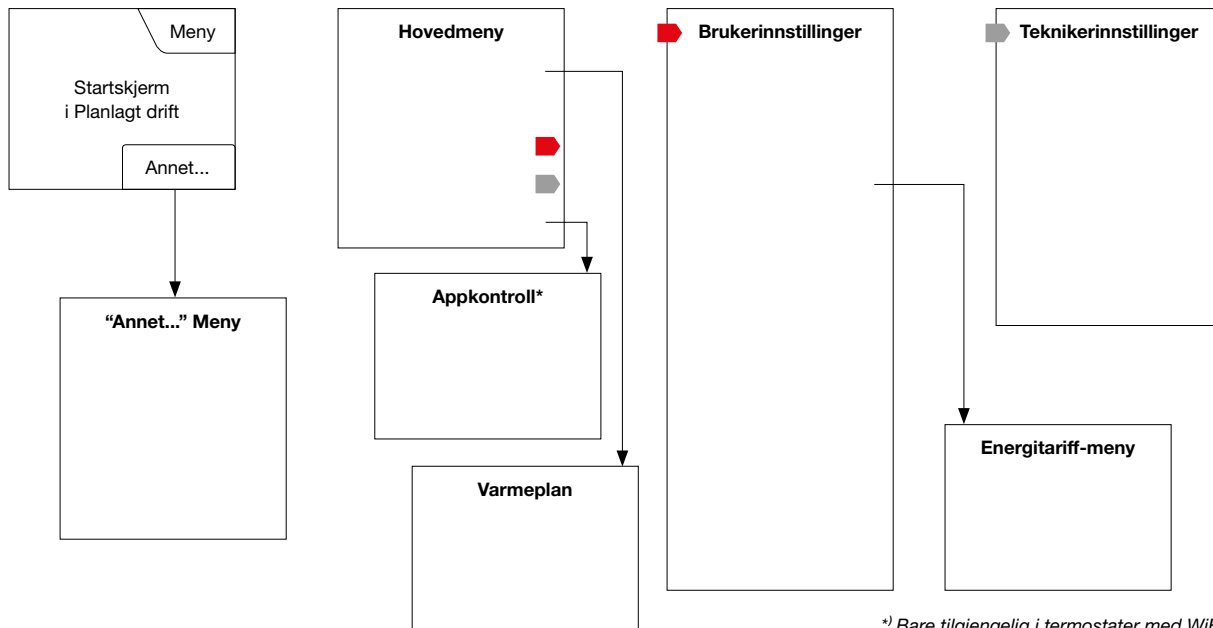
Meny

Startskjerm i Planlagt drift

Annet...

Hovedmeny

Brukerinnstillinger

Teknikerinnstillinger

"Annet..." Meny

Appkontroll*

Varmeplan

Energitariff-meny

*) Bare tilgjengelig i termostater med Wi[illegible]